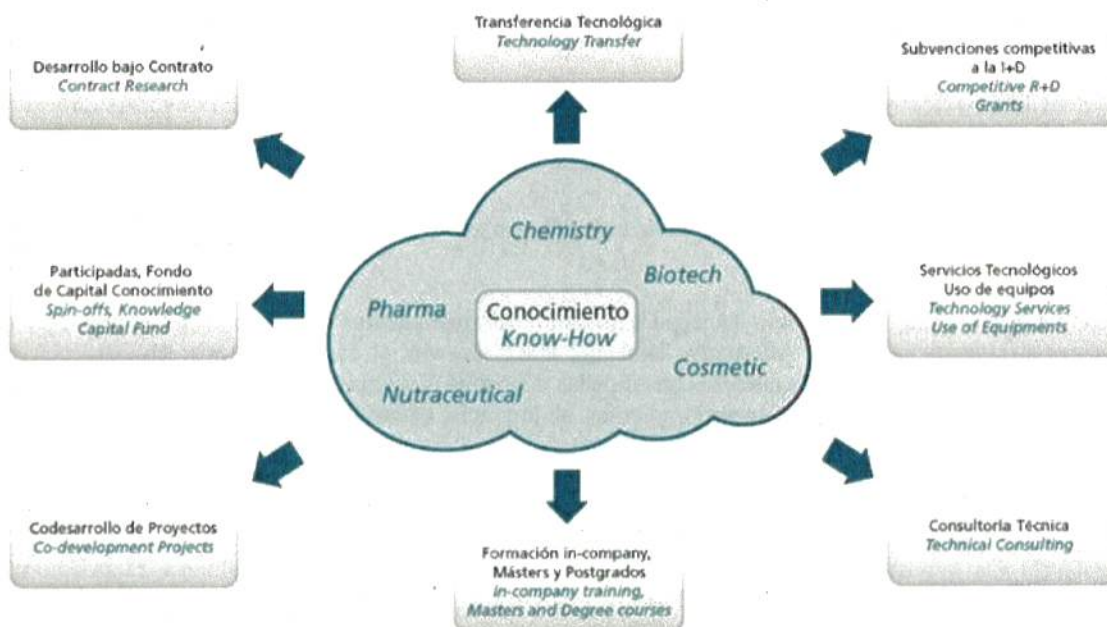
Transferencia Tecnológica
Technology Transfer

Desarrollo bajo Contrato
Contract Research

Subvenciones competitivas a la I+D
Competitive R+D Grants

Chemistry

Biotech

Pharma

Conocimiento
Know-How

Cosmetic

Nutraceutical

Participadas, Fondo de Capital Conocimiento
Spin-offs, Knowledge Capital Fund

Servicios Tecnológicos
Uso de equipos
Technology Services
Use of Equipments

Codesarrollo de Proyectos
Co-development Projects

Formación in-company, Másters y Postgrados
In-company training, Masters and Degree courses

Consultoría Técnica
Technical Consulting